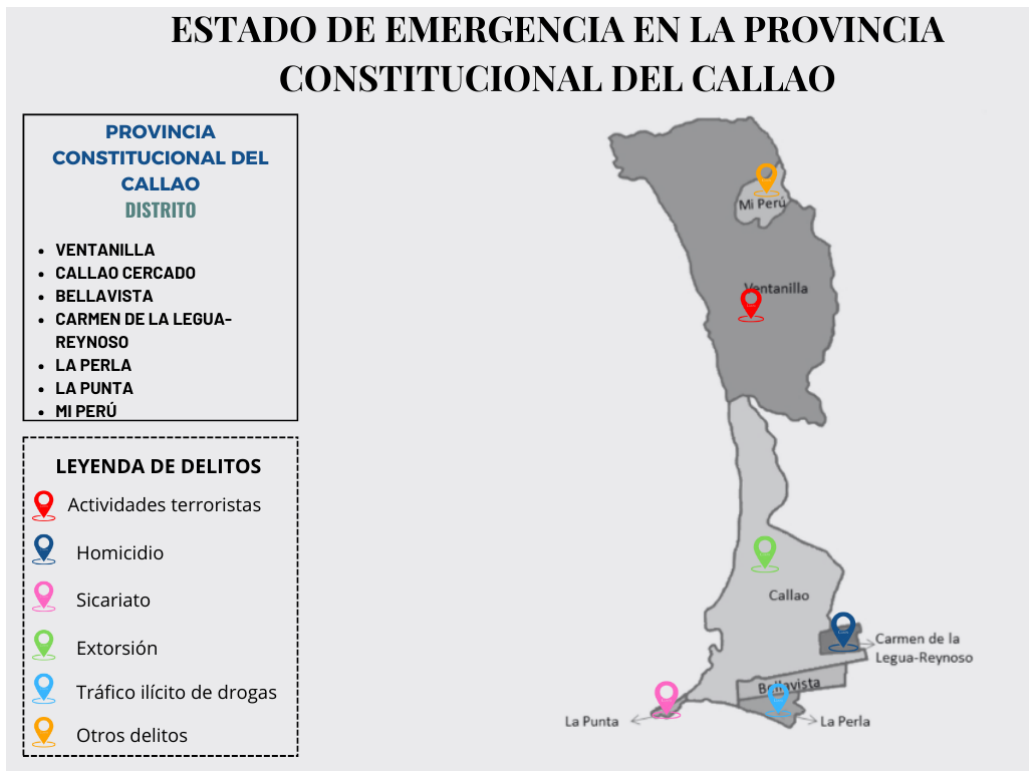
ESTADO DE EMERGENCIA EN LA PROVINCIA CONSTITUCIONAL DEL CALLAO

PROVINCIA CONSTITUCIONAL DEL CALLAO
DISTRITO

- VENTANILLA
- CALLAO CERCADO
- BELLAVISTA
- CARMEN DE LA LEGUA-REYNOSO
- LA PERLA
- LA PUNTA
- MI PERÚ

LEYENDA DE DELITOS
Actividades terroristas
Homicidio
Sicariato
Extorsión
Tráfico ilícito de drogas
Otros delitos

Mi Perú
Ventanilla
Callao
Carmen de la Legua-Reynoso
Bellavista
La Punta
La Perla